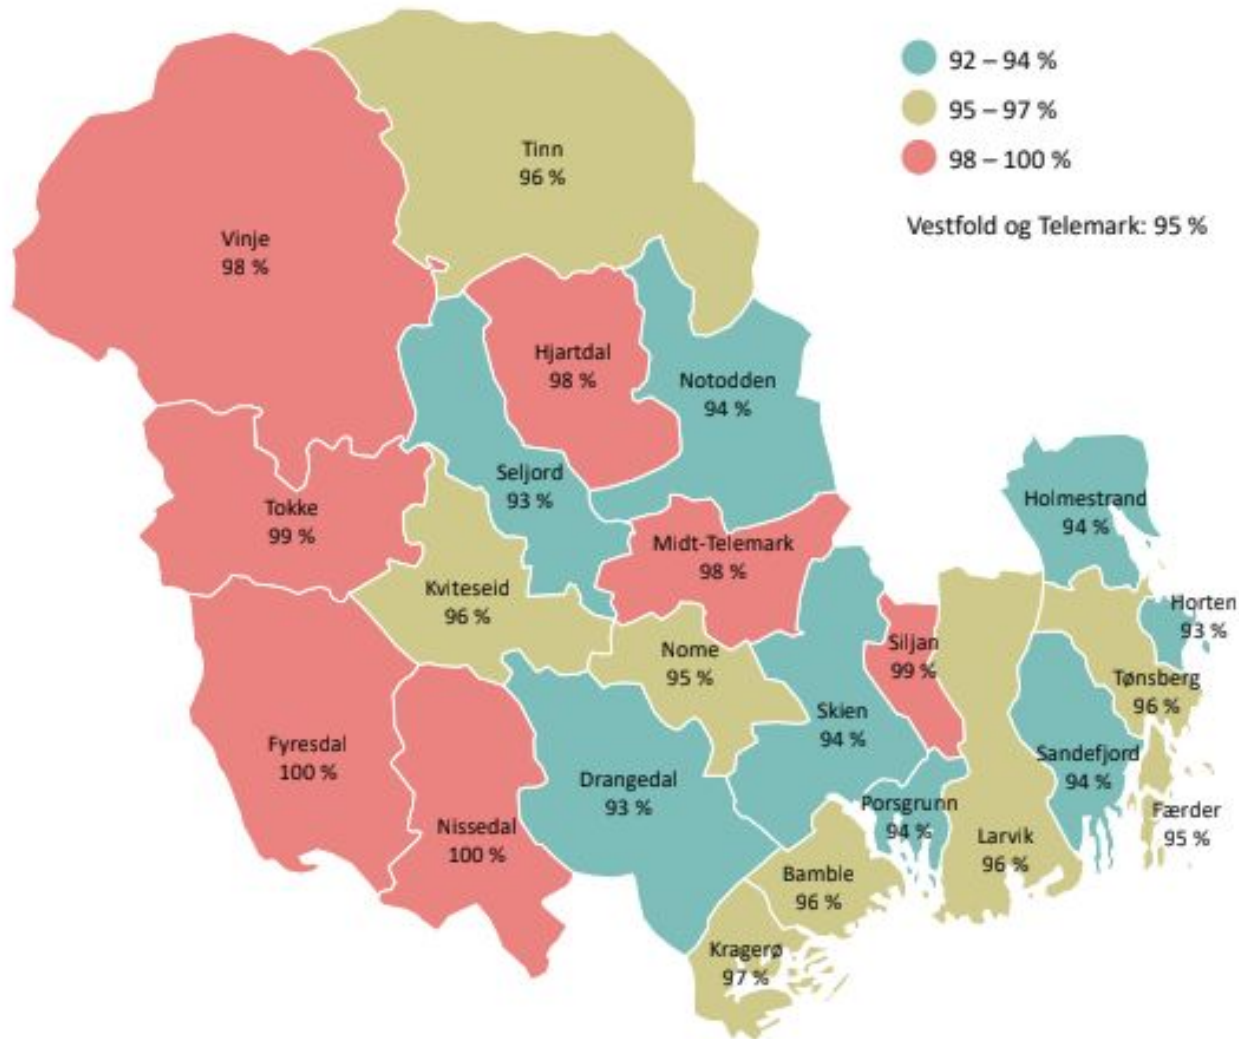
92 – 94 %
95 – 97 %
98 – 100 %

Vestfold og Telemark: 95 %

Tinn
96 %

Vinje
98 %

Hjartdal
98 %

Notodden
94 %

Seljord
93 %

Tokke
99 %

Midt-Telemark
98 %

Holmestrand
94 %

Kviteseid
96 %

Horten
93 %

Siljan
99 %

Nome
95 %

Tønsberg
96 %

Skien
94 %

Fyresdal
100 %

Sandefjord
94 %

Drangedal
93 %

Porsgrunn
94 %

Færder
95 %

Nissedal
100 %

Larvik
96 %

Bamble
96 %

Kragerø
97 %